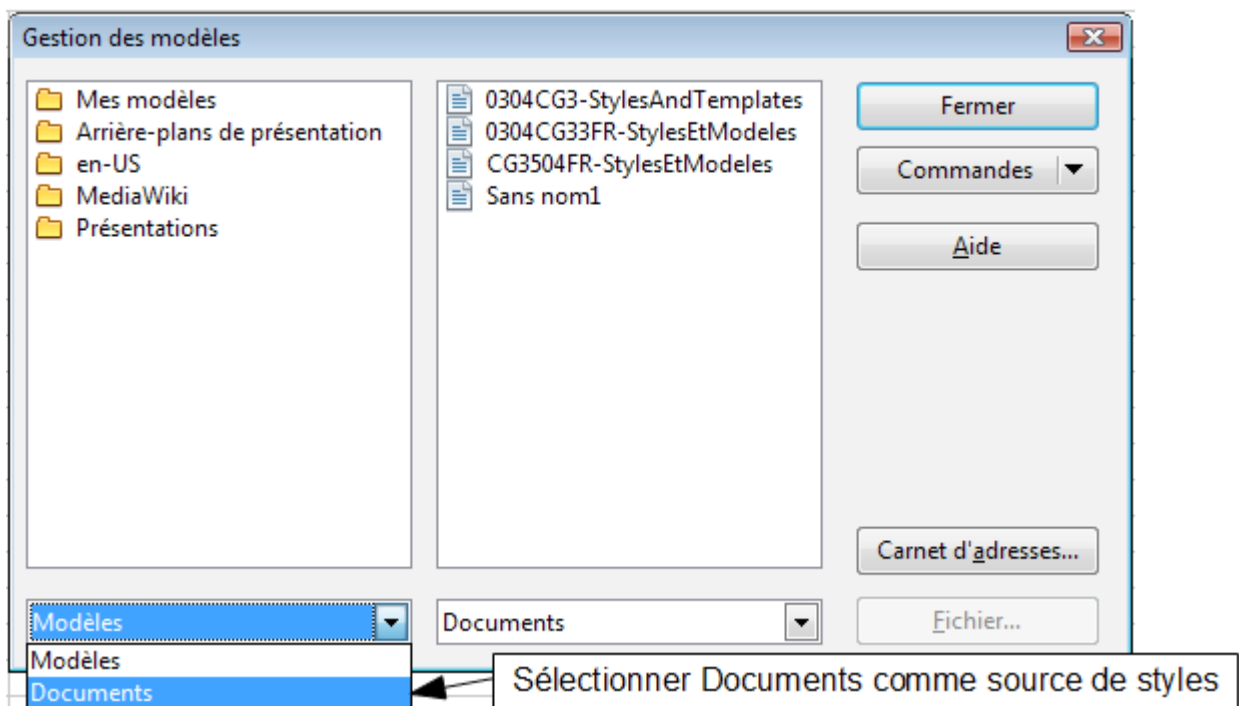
Gestion des modèles

Mes modèles
Arrière-plans de présentation
en-US
MediaWiki
Présentations

0304CG3-StylesAndTemplates
0304CG33FR-StylesEtModeles
CG3504FR-StylesEtModeles
Sans nom1

Fermer
Commandes
Aide

Carnet d'adresses...

Modèles
Documents
Fichier...

Modèles
Documents

Sélectionner Documents comme source de styles